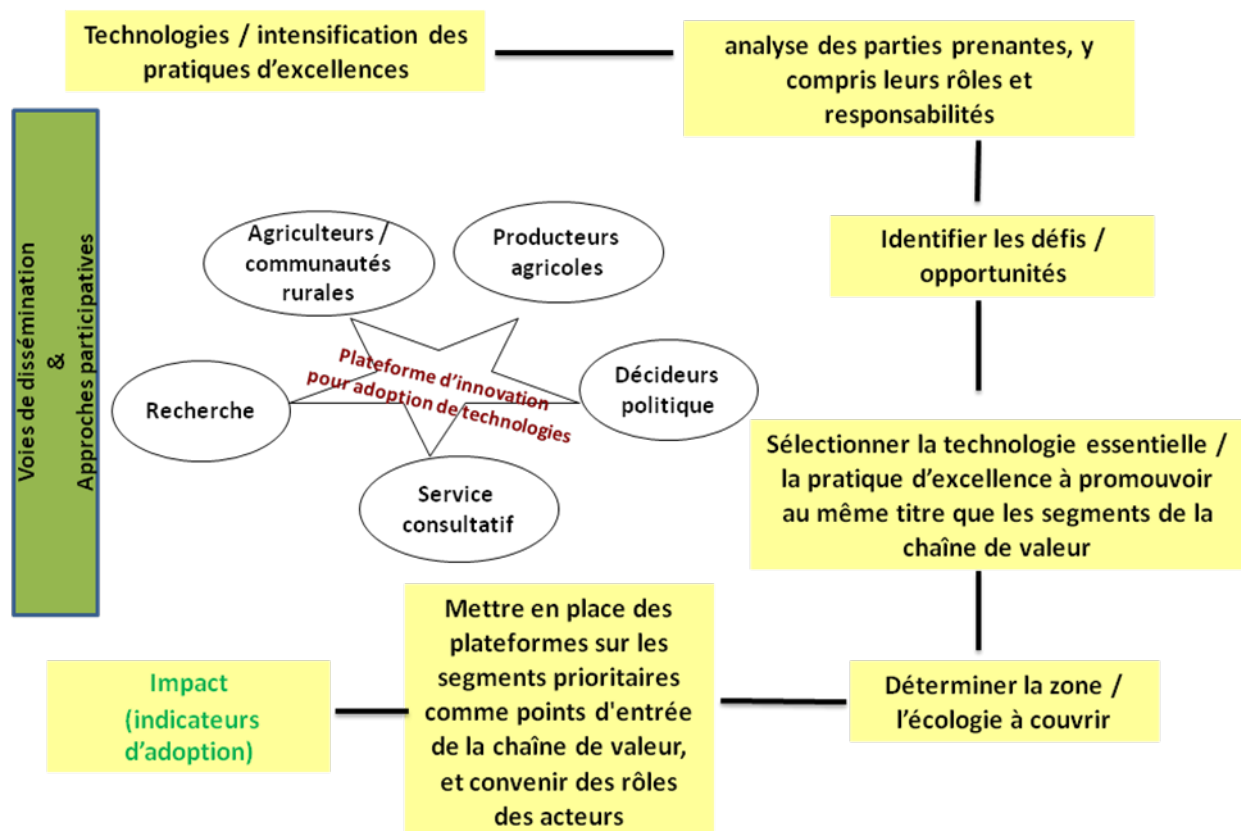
Technologies / intensification des pratiques d'excellences

analyse des parties prenantes, y compris leurs rôles et responsabilités

Voies de dissémination & Approches participatives

Agriculteurs / communautés rurales

Producteurs agricoles

Identifier les défis / opportunités

Plateforme d'innovation pour adoption de technologies

Recherche

Décideurs politique

Service consultatif

Sélectionner la technologie essentielle / la pratique d'excellence à promouvoir au même titre que les segments de la chaîne de valeur

Impact (indicateurs d'adoption)

Mettre en place des plateformes sur les segments prioritaires comme points d'entrée de la chaîne de valeur, et convenir des rôles des acteurs

Déterminer la zone / l'écologie à couvrir